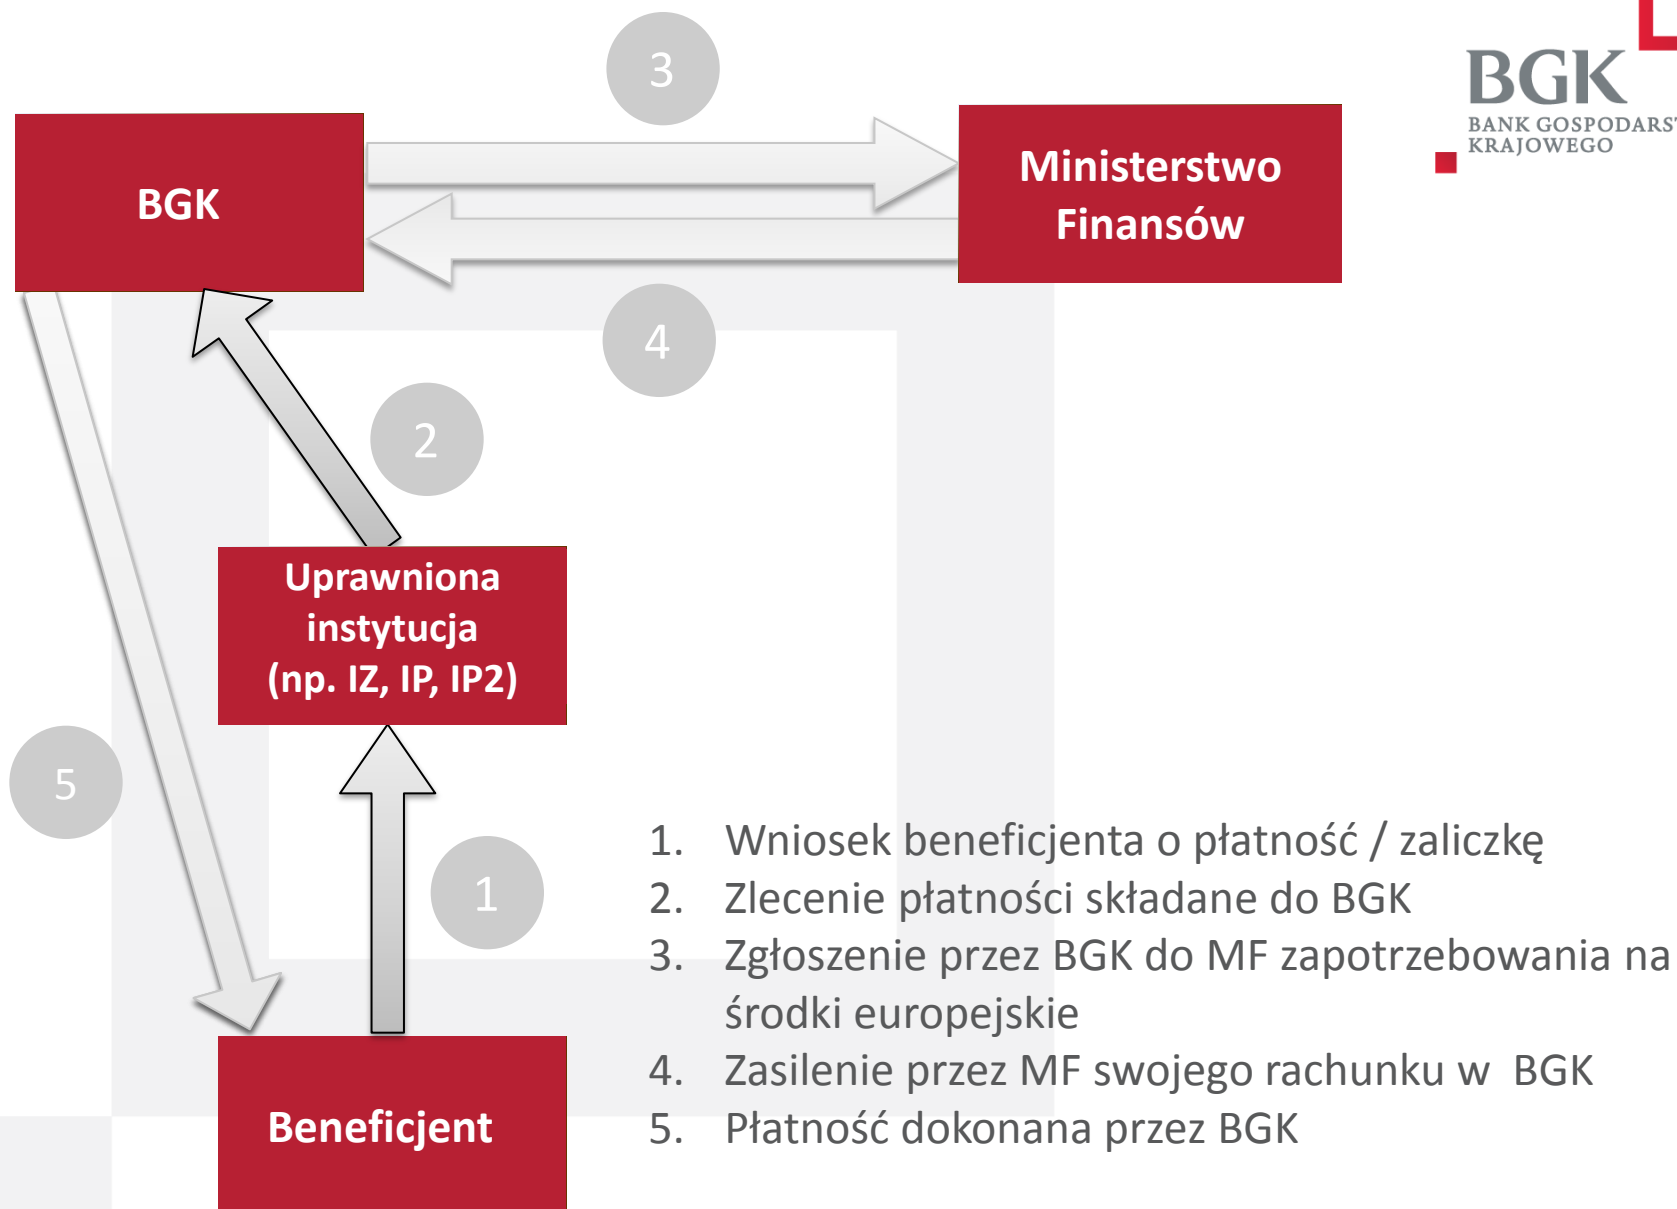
BGK
BANK GOSPODARS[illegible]
KRAJOWEGO

3

BGK

Ministerstwo Finansów

4

2

Uprawniona instytucja (np. IZ, IP, IP2)

5

1

Beneficjent

1. Wniosek beneficjenta o płatność / zaliczkę
2. Zlecenie płatności składane do BGK
3. Zgłoszenie przez BGK do MF zapotrzebowania na środki europejskie
4. Zasilenie przez MF swojego rachunku w BGK
5. Płatność dokonana przez BGK